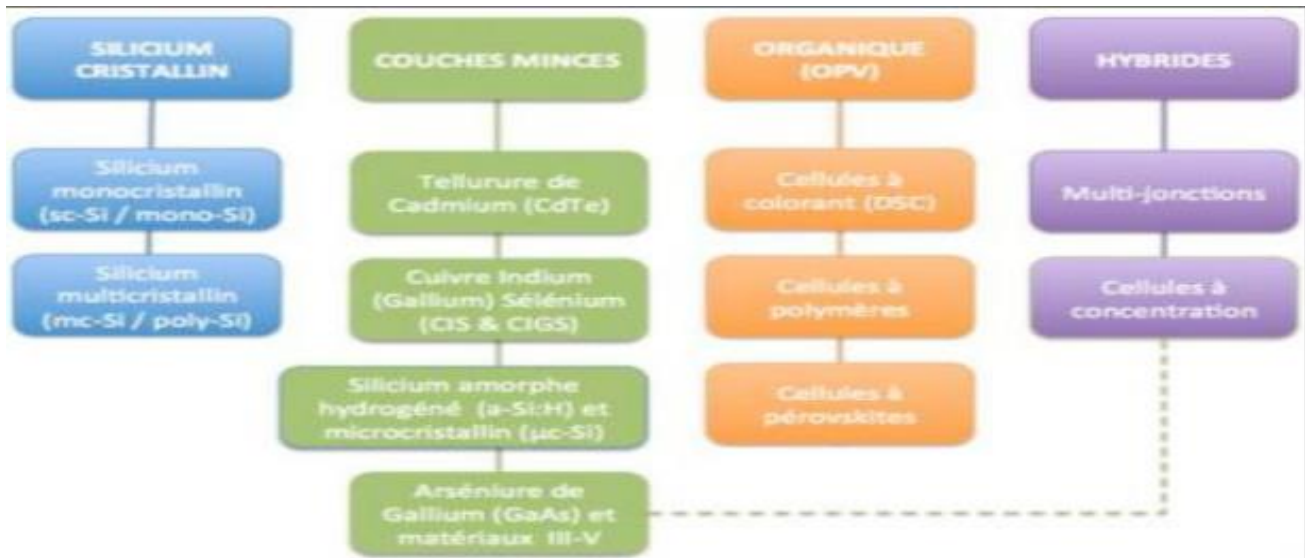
SILICIUM CRISTALLIN

Silicium monocristallin (sc-Si / mono-Si)

Silicium multicristallin (mc-Si / poly-Si)

COUCHES MINCES

Tellurure de Cadmium (CdTe)

Cuivre Indium (Gallium) Sélénium (CIS & CIGS)

Silicium amorphe hydrogéné (a-Si:H) et microcristallin (µc-Si)

Arséniure de Gallium (GaAs) et matériaux III-V

ORGANIQUE (OPV)

Cellules à colorant (DSC)

Cellules à polymères

Cellules à pérovskites

HYBRIDES

Multi-jonctions

Cellules à concentration